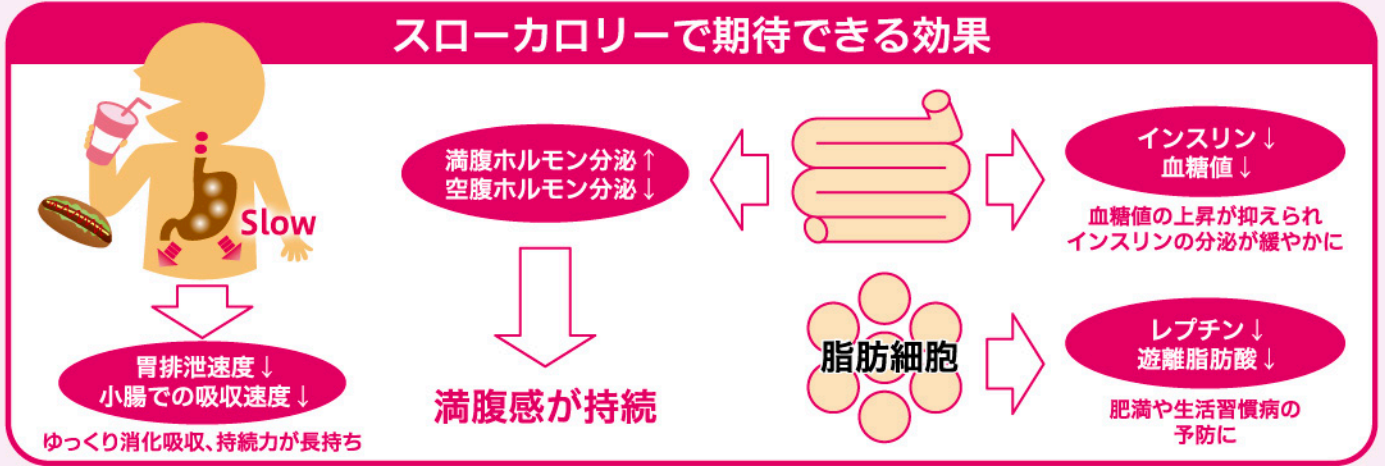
スローカロリーで期待できる効果

Slow

胃排泄速度↓
小腸での吸収速度↓

ゆっくり消化吸収、持続力が長持ち

満腹ホルモン分泌↑
空腹ホルモン分泌↓

満腹感が持続

インスリン↓
血糖値↓

血糖値の上昇が抑えられ
インスリンの分泌が緩やかに

脂肪細胞

レプチン↓
遊離脂肪酸↓

肥満や生活習慣病の
予防に